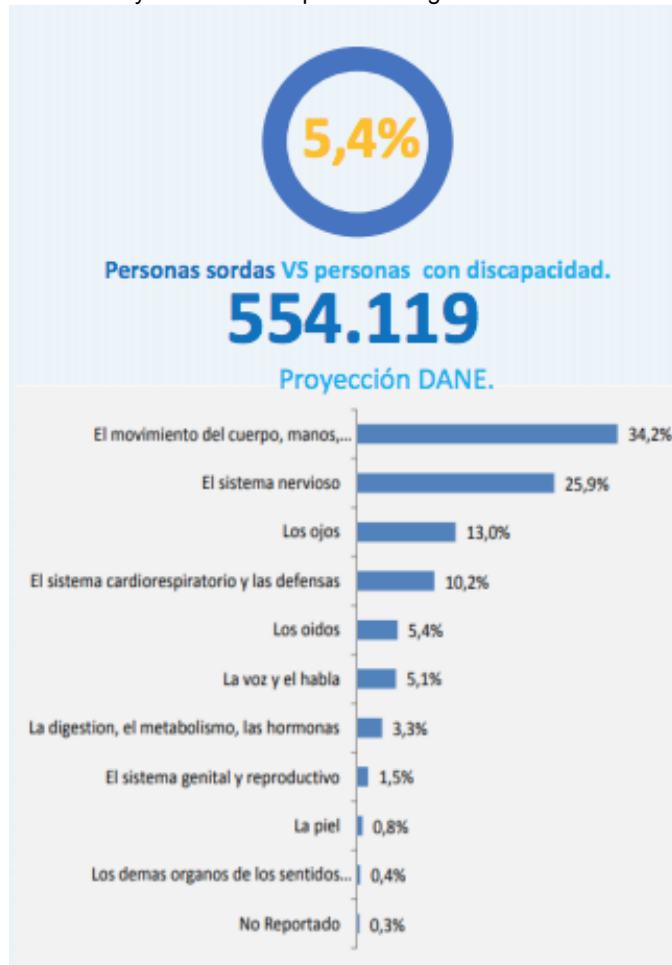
5,4%

Personas sordas VS personas con discapacidad.

554.119

Proyección DANE.

| | |
|---|---|
| El movimiento del cuerpo, manos,... | 34,2% |
| El sistema nervioso | 25,9% |
| Los ojos | 13,0% |
| El sistema cardiorespiratorio y las defensas | 10,2% |
| Los oidos | 5,4% |
| La voz y el habla | 5,1% |
| La digestion, el metabolismo, las hormonas | 3,3% |
| El sistema genital y reproductivo | 1,5% |
| La piel | 0,8% |
| Los demas organos de los sentidos... | 0,4% |
| No Reportado | 0,3% |